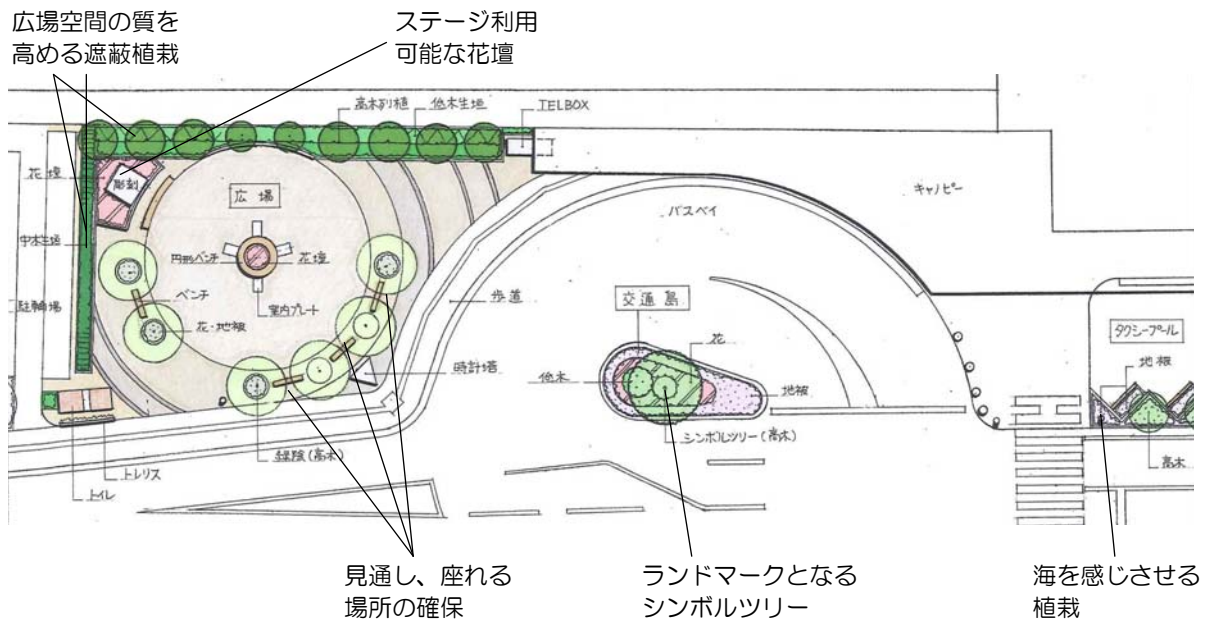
広場空間の質を高める遮蔽植栽

ステージ利用可能な花壇

高木列植

他木生垣

TELBOX

キャノピー

花壇

彫刻

広場

中木生垣

円形ベンチ

花壇

駐輪場

ベンチ

案内プレート

花・地被

バスベイ

歩道

交通島

花

時計塔

他木

地被

タクシープール

地被

緑陰(高木)

シンボルツリー(高木)

高木

トレリス

トイレ

見通し、座れる場所の確保

ランドマークとなるシンボルツリー

海を感じさせる植栽